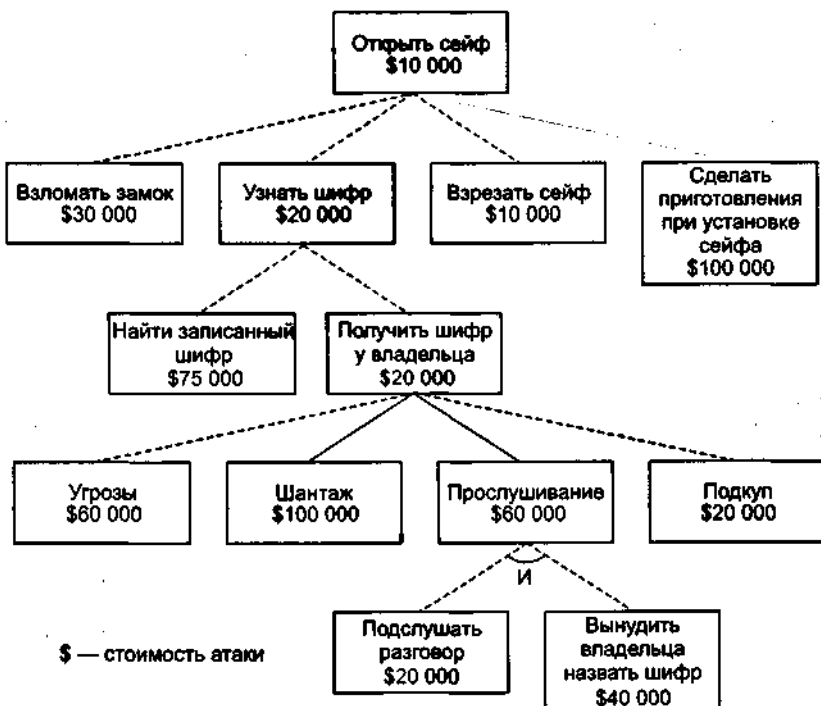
Открыть сейф
$10 000

Взломать замок
$30 000

Узнать шифр
$20 000

Взрезать сейф
$10 000

Сделать приготовления при установке сейфа
$100 000

Найти записанный шифр
$75 000

Получить шифр у владельца
$20 000

Угрозы
$60 000

Шантаж
$100 000

Прослушивание
$60 000

Подкуп
$20 000

И

Подслушать разговор
$20 000

Вынудить владельца назвать шифр
$40 000

$ — стоимость атаки